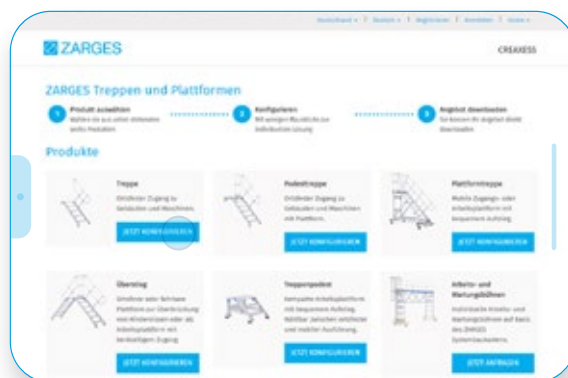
Deutschland ▾ | Deutsch ▾ | Registrieren | Anmelden | Home ▾

ZARGES

CREAXESS

ZARGES Treppen und Plattformen

1 Produkt auswählen
Wählen Sie aus sechs Produkten

2 Konfigurieren
Mit wenigen Mausklicks zur individuellen Lösung

3 Angebot downloaden
Sie können Ihr Angebot direkt downloaden

Produkte

Treppe
Einfacher Zugang zu Gebäuden und Maschinen.
JETZT KONFIGURIEREN

Podesttreppe
Einfacher Zugang zu Gebäuden und Maschinen mit Plattform.
JETZT KONFIGURIEREN

Plattformtreppe
Mobile Zugangs- oder Arbeitsplattform mit bequemem Aufstieg.
JETZT KONFIGURIEREN

Überstieg
Sinnvolle oder fahrbare Plattform zur Überbrückung von Hindernissen oder als Arbeitsplattform mit beidseitigem Zugang.
JETZT KONFIGURIEREN

Treppenpodest
Kompakte Arbeitsplattform mit bequemem Aufstieg. Wählbar zwischen stationärer und mobiler Ausführung.
JETZT KONFIGURIEREN

Arbeits- und Wartungsbühnen
Individuelle Inspektions- und Wartungsbühnen auf Basis des ZARGES Systembaukastens.
JETZT ANFRAGEN